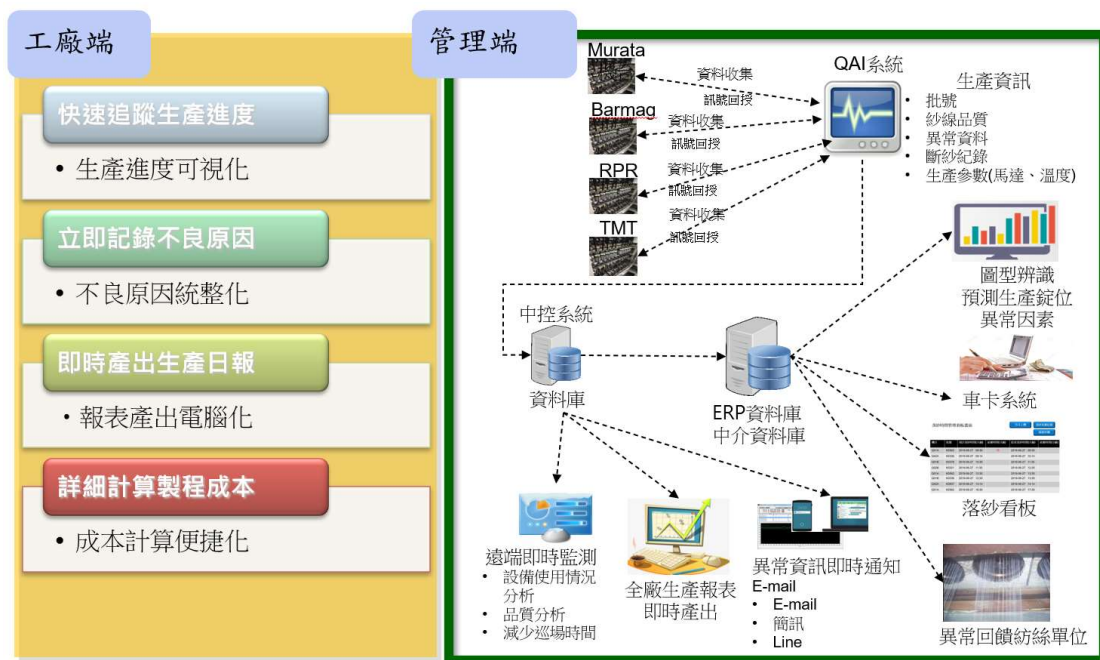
工廠端

快速追蹤生產進度

• 生產進度可視化

立即記錄不良原因

• 不良原因統整化

即時產出生產日報

• 報表產出電腦化

詳細計算製程成本

• 成本計算便捷化

管理端

Murata
資料收集
訊號回授
Barmag
資料收集
訊號回授
RPR
資料收集
訊號回授
TMT
資料收集
訊號回授

QAI系統

生產資訊
• 批號
• 紗線品質
• 異常資料
• 斷紗紀錄
• 生產參數(馬達、溫度)

圖型辨識
預測生產錠位
異常因素

中控系統
資料庫

ERP資料庫
中介資料庫

車卡系統

落紗看板

遠端即時監測
• 設備使用情況分析
• 品質分析
• 減少巡場時間

全廠生產報表
即時產出

異常資訊即時通知
E-mail
• E-mail
• 簡訊
• Line

異常回饋紡絲單位